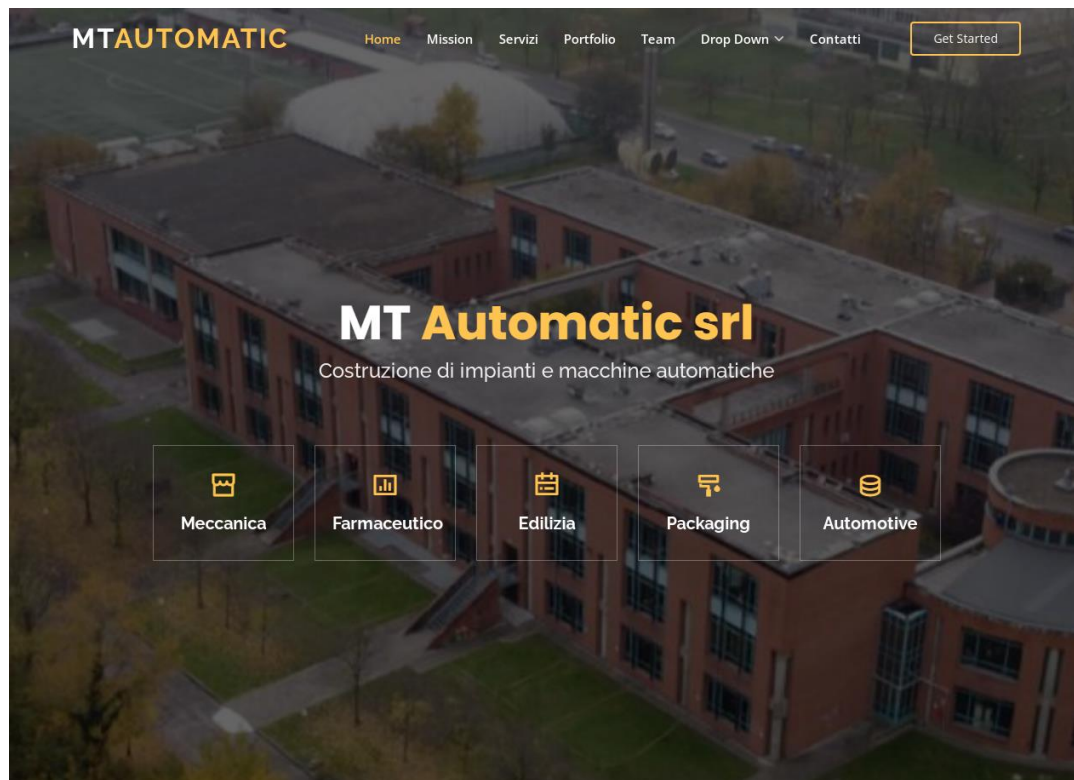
MTAUTOMATIC

Home Mission Servizi Portfolio Team Drop Down Contatti

Get Started

MT Automatic srl

Costruzione di impianti e macchine automatiche

Meccanica

Farmaceutico

Edilizia

Packaging

Automotive